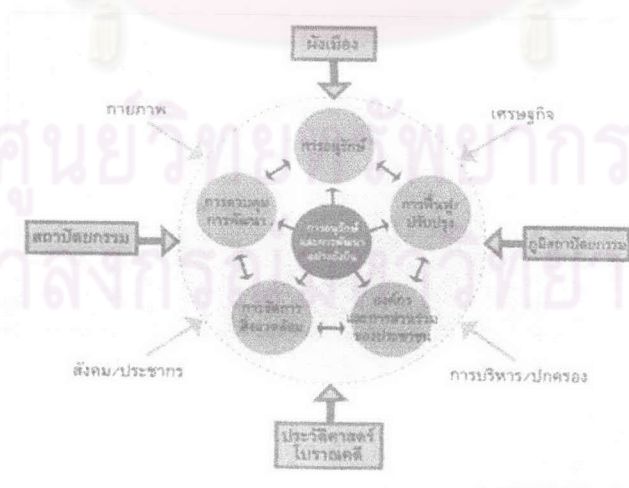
ผังเมือง

กายภาพ

เศรษฐกิจ

การอนุรักษ์

การควบคุมการพัฒนา

การอนุรักษ์และการพัฒนาอย่างยั่งยืน

การฟื้นฟูปรับปรุง

สถาปัตยกรรม

ภูมิสถาปัตยกรรม

การจัดการสิ่งแวดล้อม

องค์กรและการมีส่วนร่วมของประชาชน

สังคม/ประชากร

การบริหาร/ปกครอง

ประวัติศาสตร์โบราณคดี

ศูนย์วิทยทรัพยากร
จุฬาลงกรณ์มหาวิทยาลัย